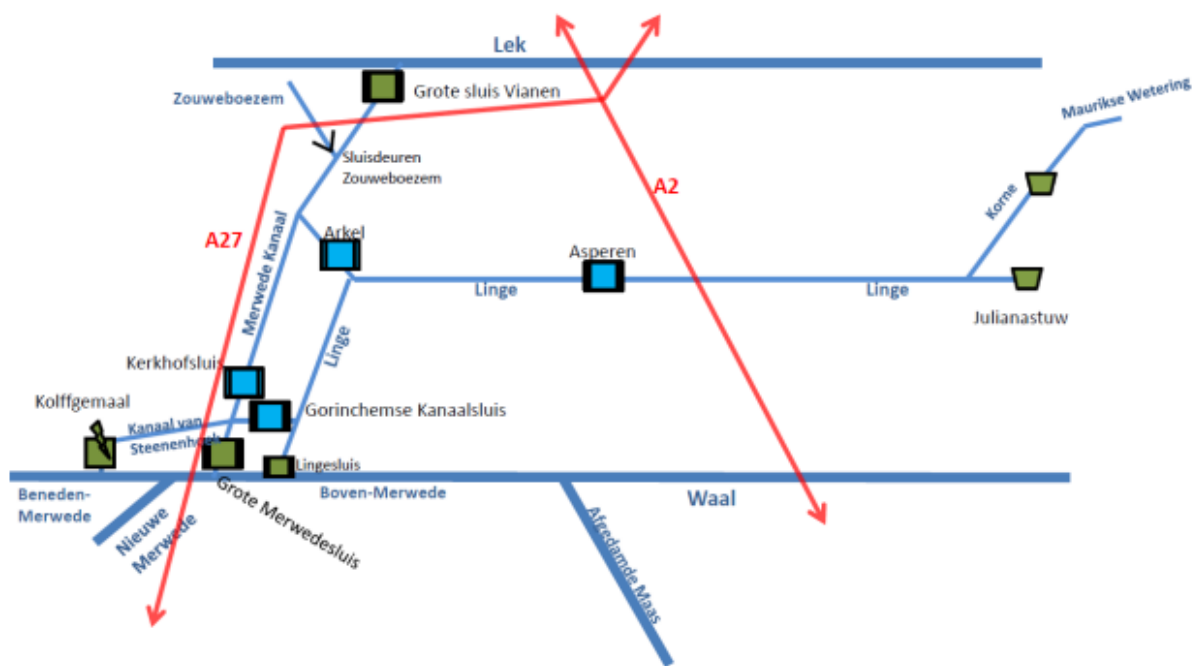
Lek

Grote sluis Vianen

Zouweboezem

Maurikse Wetering

Sluisdeuren Zouweboezem

A2

Korne

A27

Merwede Kanaal

Arkel

Asperen

Linge

Linge

Julianastuw

Linge

Kerkhofsluis

Kolffgemaal

Gorinchemse Kanaalsluis

Kanaal van Steenenhoek

Lingesluis

Beneden-Merwede

Boven-Merwede

Waal

Nieuwe Merwede

Grote Merwedesluis

Afgedamde Maas